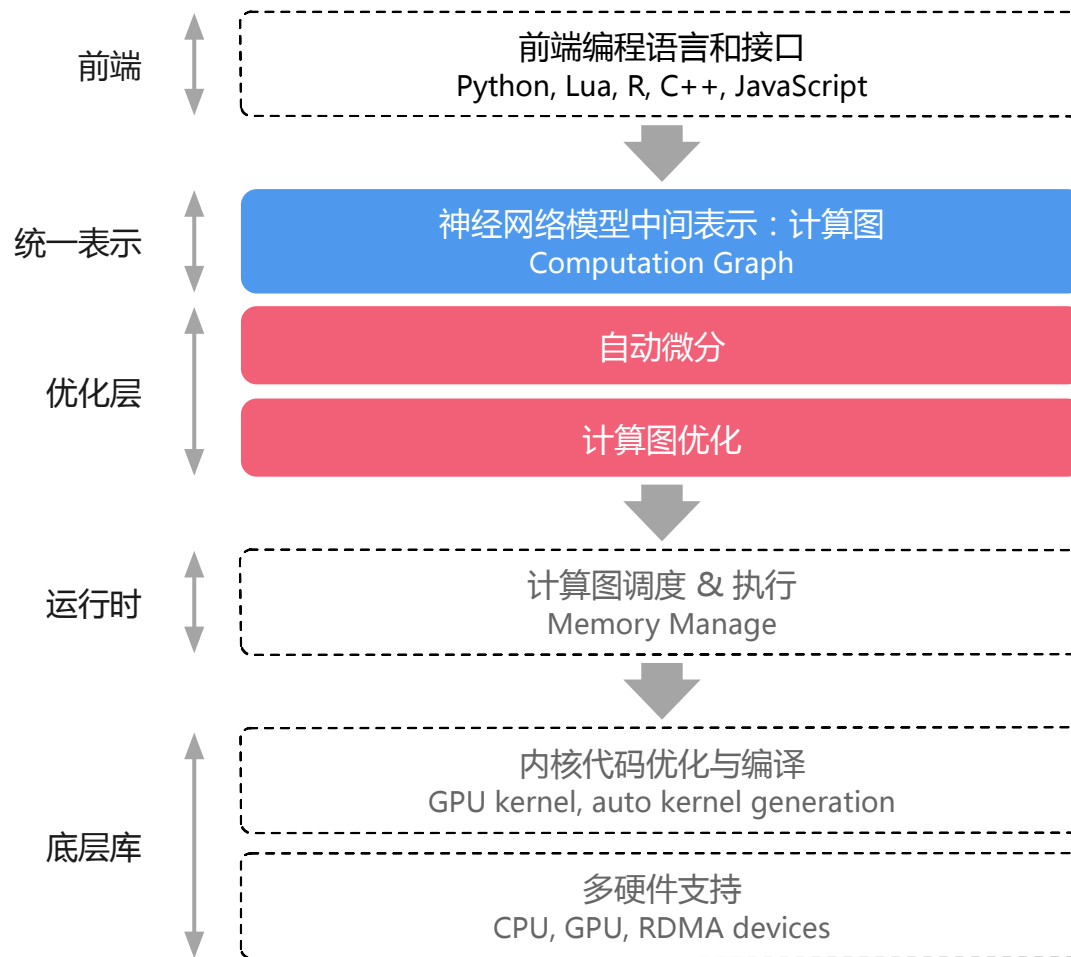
前端

前端编程语言和接口
Python, Lua, R, C++, JavaScript

统一表示

神经网络模型中间表示：计算图
Computation Graph

优化层

自动微分

计算图优化

运行时

计算图调度 & 执行
Memory Manage

底层库

内核代码优化与编译
GPU kernel, auto kernel generation

多硬件支持
CPU, GPU, RDMA devices